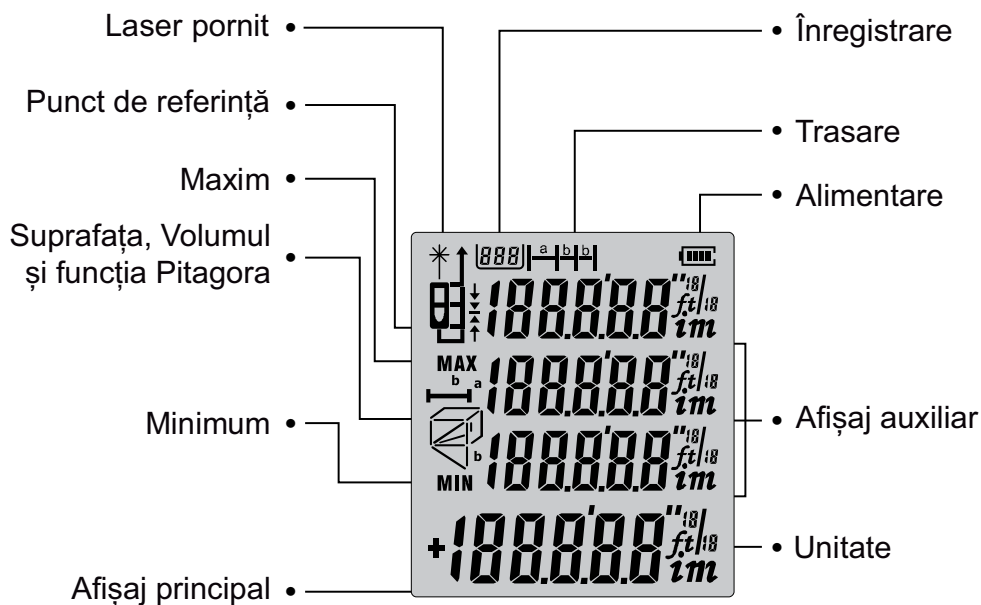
Laser pornit

Punct de referință

Maxim

Suprafața, Volumul și funcția Pitagora

Minimum

Afișaj principal

Înregistrare

Trasare

Alimentare

Afișaj auxiliar

Unitate

888

a b b

188.888 ft in

MAX

b a

188.888 ft in

b

MIN

188.888 ft in

+188.888 ft in